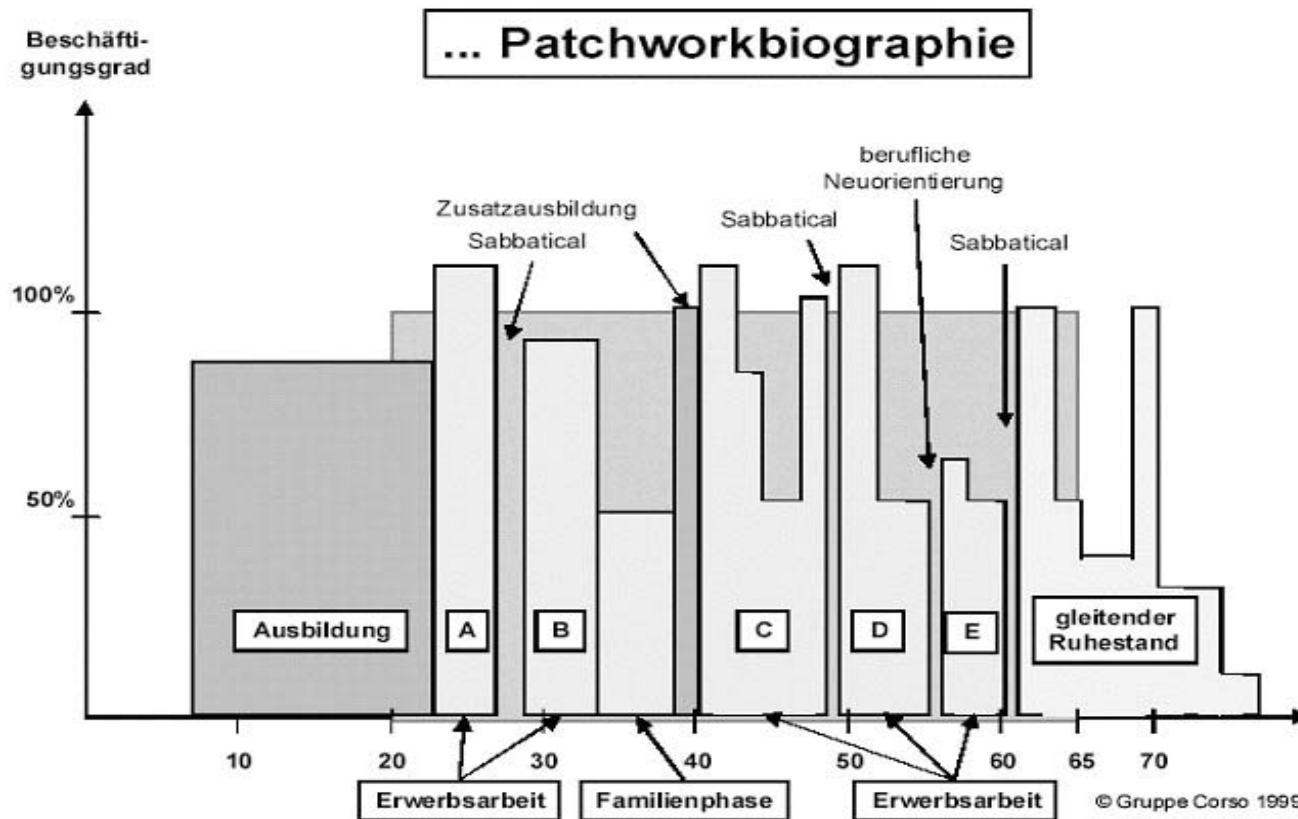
... Patchworkbiographie

Beschäftigungsgrad

100%

50%

Zusatzausbildung

Sabbatical

Sabbatical

berufliche Neuorientierung

Sabbatical

Ausbildung

A

B

C

D

E

gleitender Ruhestand

10

20

30

40

50

60

65

70

Erwerbsarbeit

Familienphase

Erwerbsarbeit

© Gruppe Corso 1999